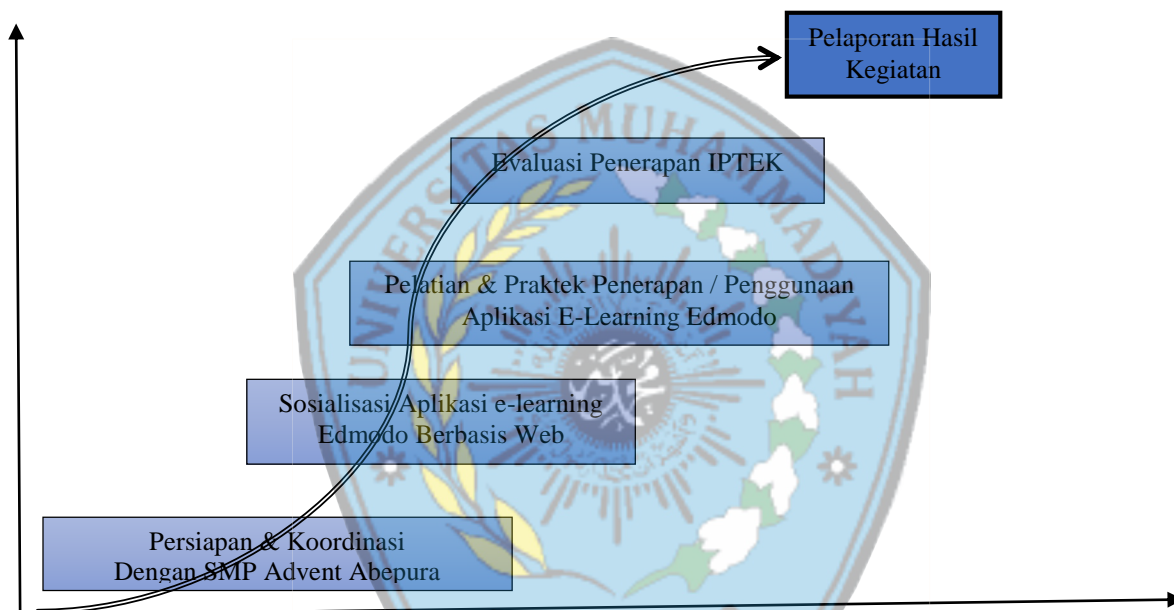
Pelaporan Hasil Kegiatan

Evaluasi Penerapan IPTEK

Pelatian & Praktek Penerapan / Penggunaan Aplikasi E-Learning Edmodo

Sosialisasi Aplikasi e-learning Edmodo Berbasis Web

Persiapan & Koordinasi Dengan SMP Advent Abepura

UNIVERSITAS MUHAMMADIYAH